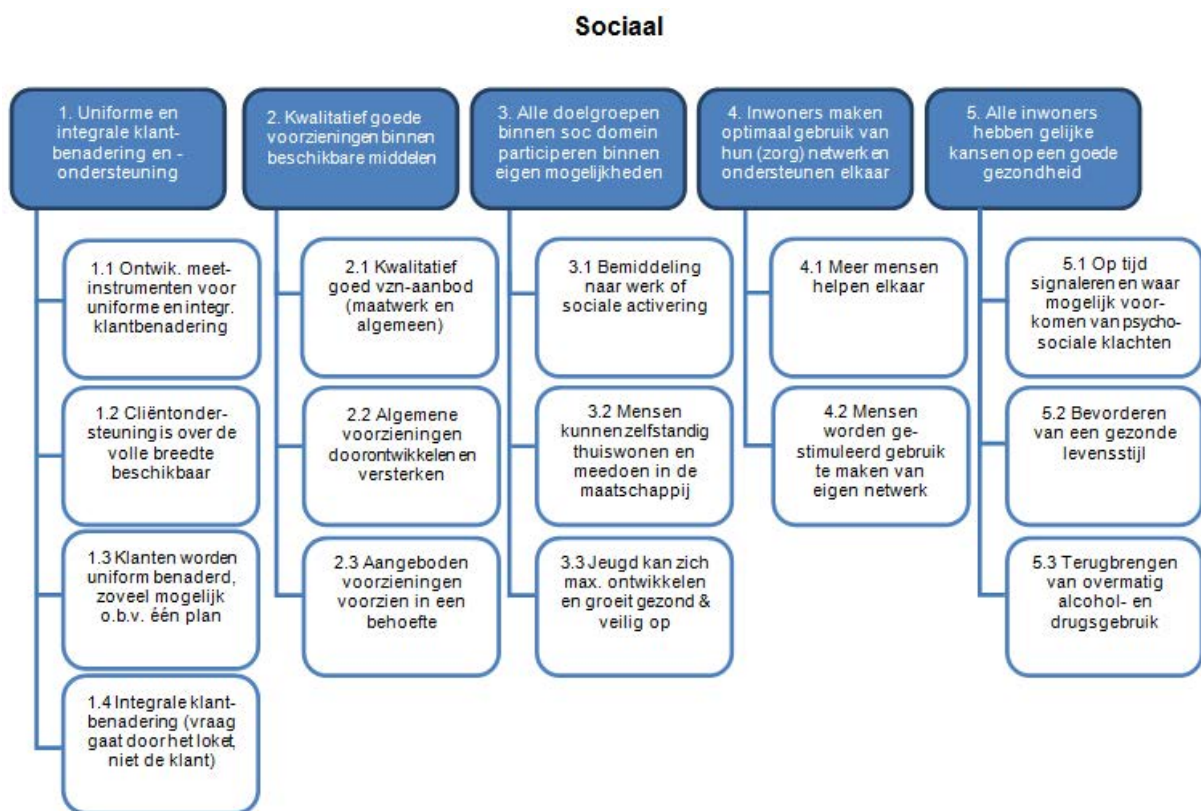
Sociaal

1. Uniforme en integrale klantbenadering en -ondersteuning

1.1 Ontwik. meetinstrumenten voor uniforme en integr. klantbenadering

1.2 Cliëntondersteuning is over de volle breedte beschikbaar

1.3 Klanten worden uniform benaderd, zoveel mogelijk o.b.v. één plan

1.4 Integrale klantbenadering (vraag gaat door het loket, niet de klant)

2. Kwalitatief goede voorzieningen binnen beschikbare middelen

2.1 Kwalitatief goed vzn-aanbod (maatwerk en algemeen)

2.2 Algemene voorzieningen doorontwikkelen en versterken

2.3 Aangeboden voorzieningen voorzien in een behoefte

3. Alle doelgroepen binnen soc domein participeren binnen eigen mogelijkheden

3.1 Bemiddeling naar werk of sociale activering

3.2 Mensen kunnen zelfstandig thuiswonen en meedoen in de maatschappij

3.3 Jeugd kan zich max. ontwikkelen en groeit gezond & veilig op

4. Inwoners maken optimaal gebruik van hun (zorg) netwerk en ondersteunen elkaar

4.1 Meer mensen helpen elkaar

4.2 Mensen worden gestimuleerd gebruik te maken van eigen netwerk

5. Alle inwoners hebben gelijke kansen op een goede gezondheid

5.1 Op tijd signaleren en waar mogelijk voorkomen van psychosociale klachten

5.2 Bevorderen van een gezonde levensstijl

5.3 Terugbrengen van overmatig alcohol- en drugsgebruik